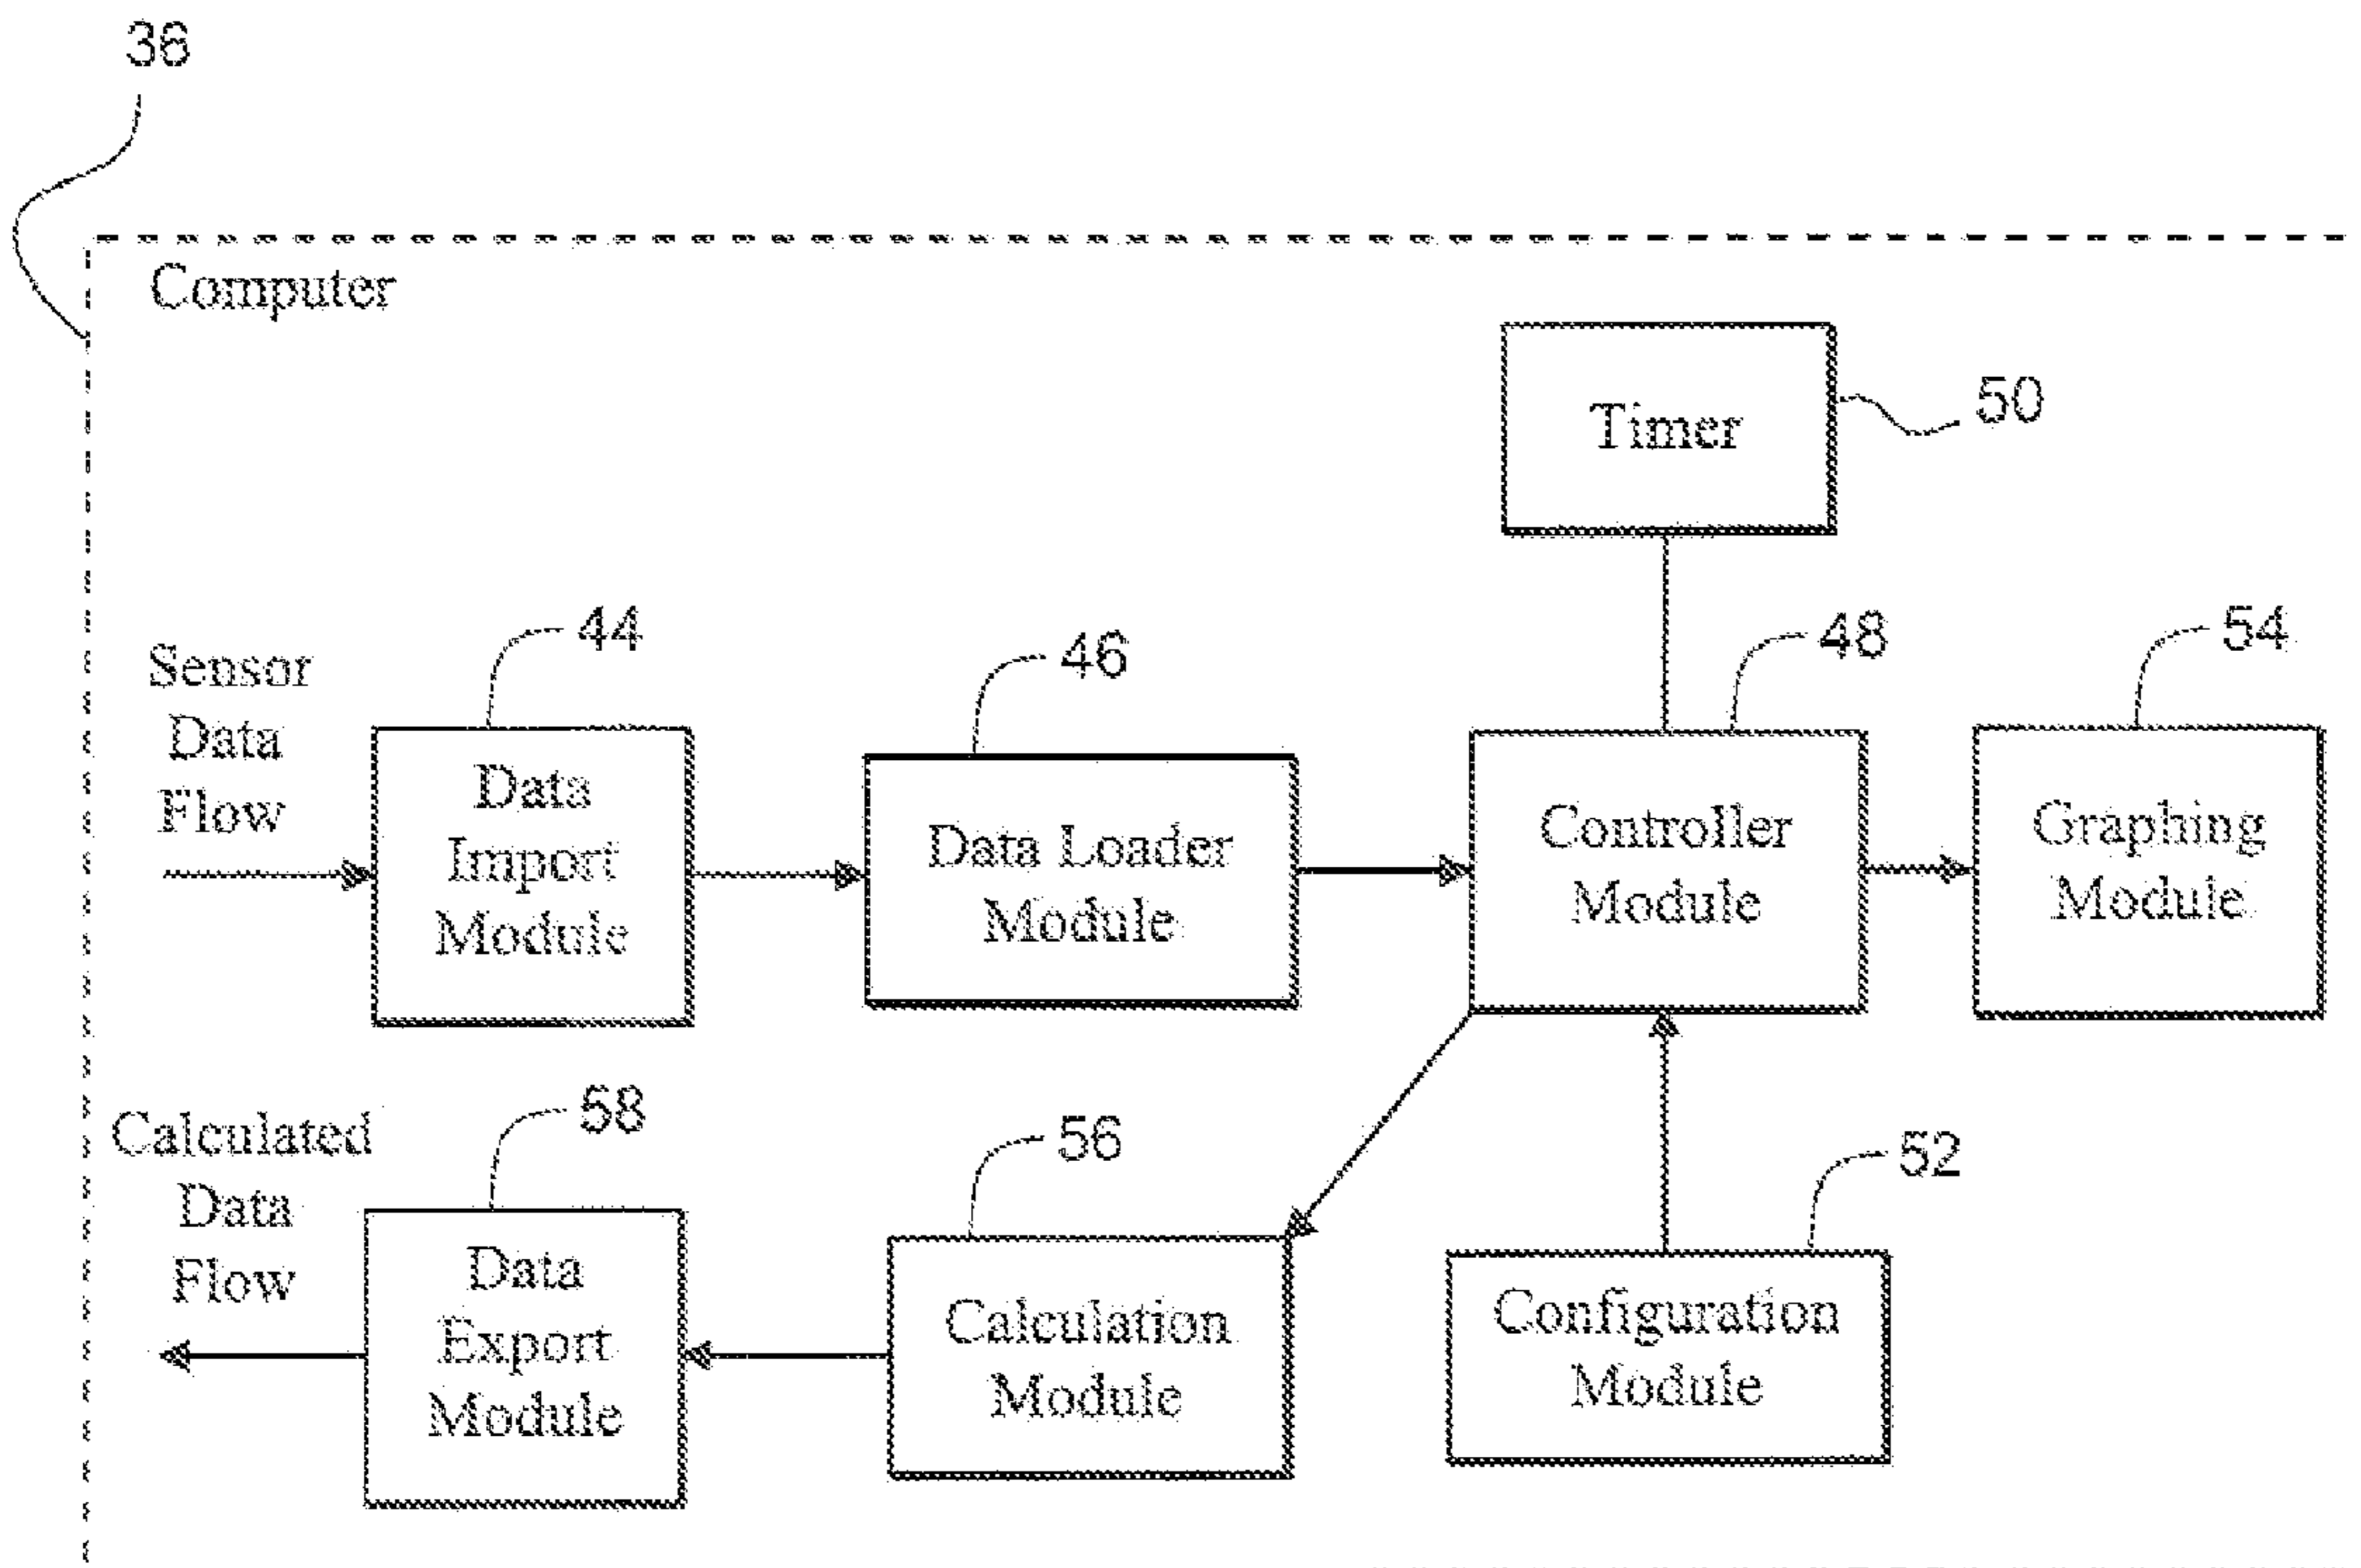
36

Computer

Timer

50

44

46

48

54

Sensor Data Flow

Data Import Module

Data Loader Module

Controller Module

Graphing Module

58

56

52

Calculated Data Flow

Data Export Module

Calculation Module

Configuration Module